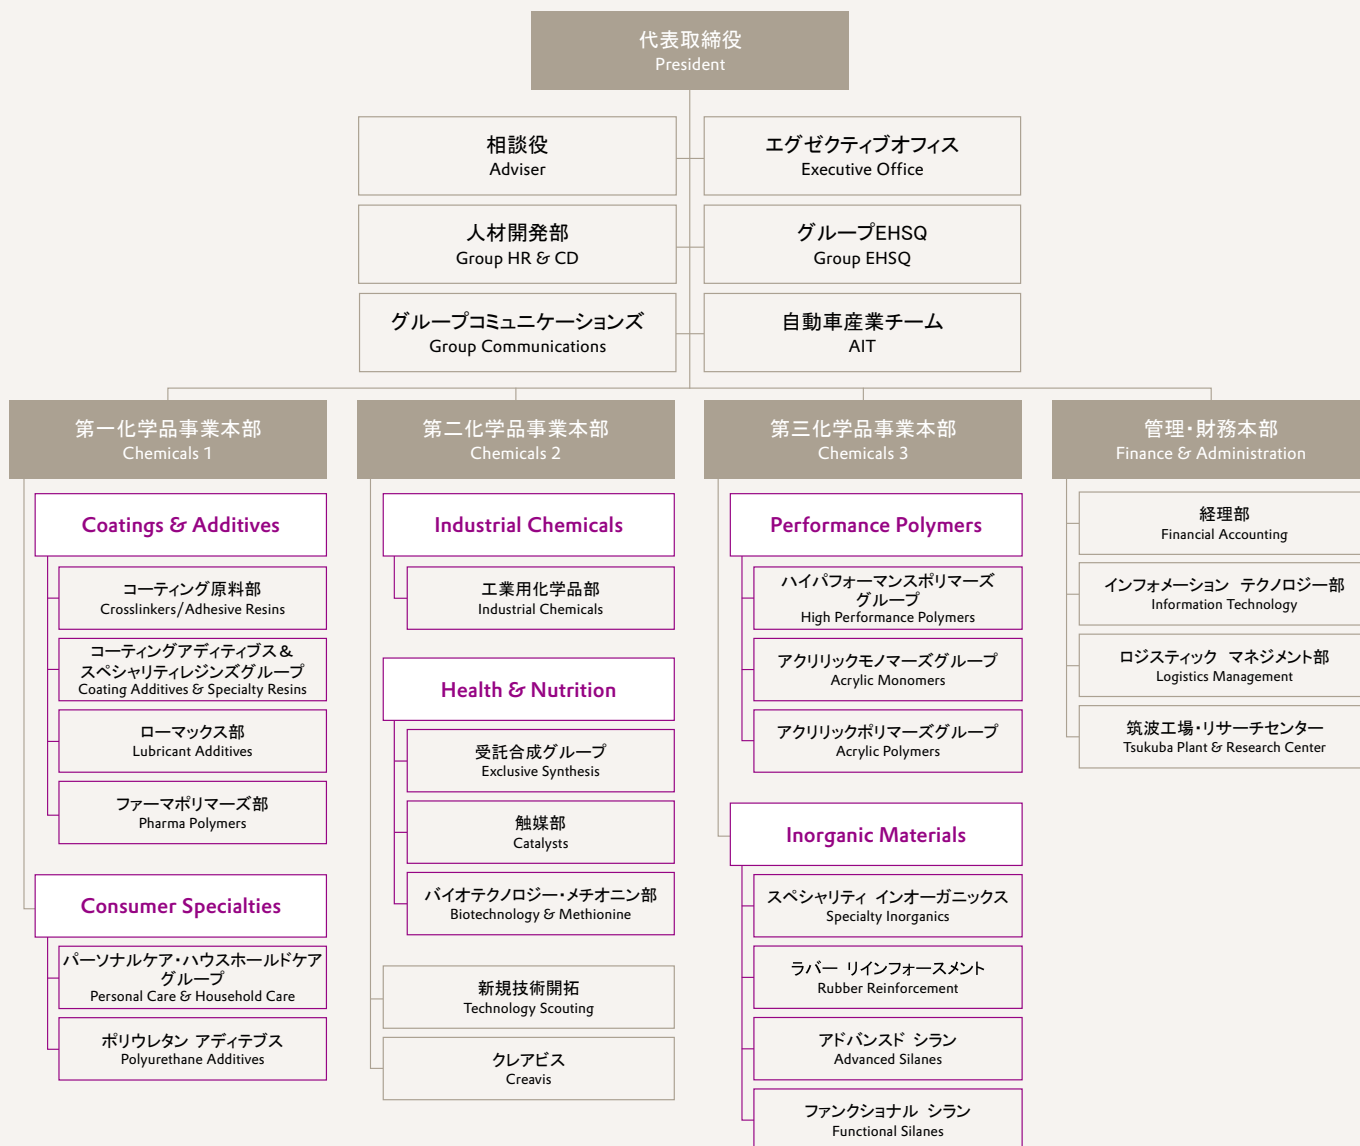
代表取締役
President

相談役
Adviser

エグゼクティブオフィス
Executive Office

人材開発部
Group HR & CD

グループEHSQ
Group EHSQ

グループコミュニケーションズ
Group Communications

自動車産業チーム
AIT

第一化学品事業本部
Chemicals 1

Coatings & Additives

コーティング原料部
Crosslinkers/Adhesive Resins

コーティングアディティブス＆スペシャリティレジンズグループ
Coating Additives & Specialty Resins

ローマックス部
Lubricant Additives

ファーマポリマーズ部
Pharma Polymers

Consumer Specialties

パーソナルケア・ハウスホールドケアグループ
Personal Care & Household Care

ポリウレタン アディテブス
Polyurethane Additives

第二化学品事業本部
Chemicals 2

Industrial Chemicals

工業用化学品部
Industrial Chemicals

Health & Nutrition

受託合成グループ
Exclusive Synthesis

触媒部
Catalysts

バイオテクノロジー・メチオニン部
Biotechnology & Methionine

新規技術開拓
Technology Scouting

クレアビス
Creavis

第三化学品事業本部
Chemicals 3

Performance Polymers

ハイパフォーマンスポリマーズグループ
High Performance Polymers

アクリリックモノマーズグループ
Acrylic Monomers

アクリリックポリマーズグループ
Acrylic Polymers

Inorganic Materials

スペシャリティ インオーガニックス
Specialty Inorganics

ラバー リインフォースメント
Rubber Reinforcement

アドバンスド シラン
Advanced Silanes

ファンクショナル シラン
Functional Silanes

管理・財務本部
Finance & Administration

経理部
Financial Accounting

インフォメーション テクノロジー部
Information Technology

ロジスティック マネジメント部
Logistics Management

筑波工場・リサーチセンター
Tsukuba Plant & Research Center